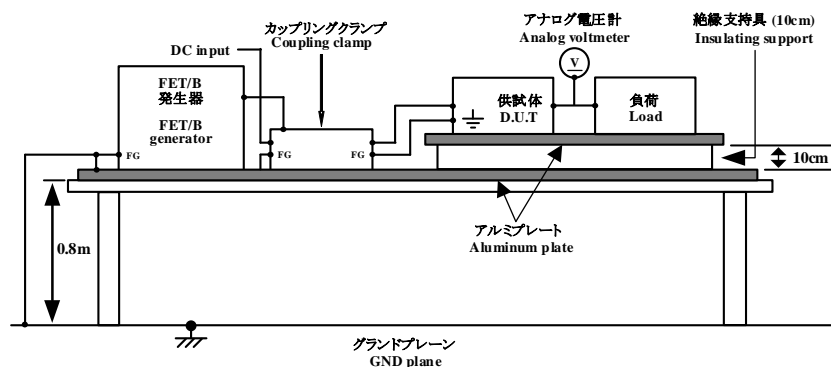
カップリングクランプ
Coupling clamp

アナログ電圧計
Analog voltmeter

絶縁支持具 (10cm)
Insulating support

DC input

FET/B
発生器

FET/B
generator

FG

FG

FG

V

供試体
D.U.T

負荷
Load

10cm

0.8m

アルミプレート
Aluminum plate

グランドプレーン
GND plane